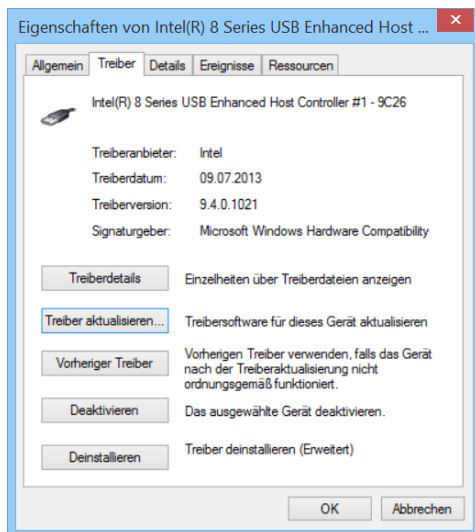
Eigenschaften von Intel(R) 8 Series USB Enhanced Host

Allgemein | Treiber | Details | Ereignisse | Ressourcen

Intel(R) 8 Series USB Enhanced Host Controller #1 - 9C26

Treiberanbieter: Intel

Treiberdatum: 09.07.2013

Treiberversion: 9.4.0.1021

Signaturgeber: Microsoft Windows Hardware Compatibility

Treiberdetails — Einzelheiten über Treiberdateien anzeigen

Treiber aktualisieren... — Treibersoftware für dieses Gerät aktualisieren

Vorheriger Treiber — Vorherigen Treiber verwenden, falls das Gerät nach der Treiberaktualisierung nicht ordnungsgemäß funktioniert.

Deaktivieren — Das ausgewählte Gerät deaktivieren.

Deinstallieren — Treiber deinstallieren (Erweitert)

OK | Abbrechen